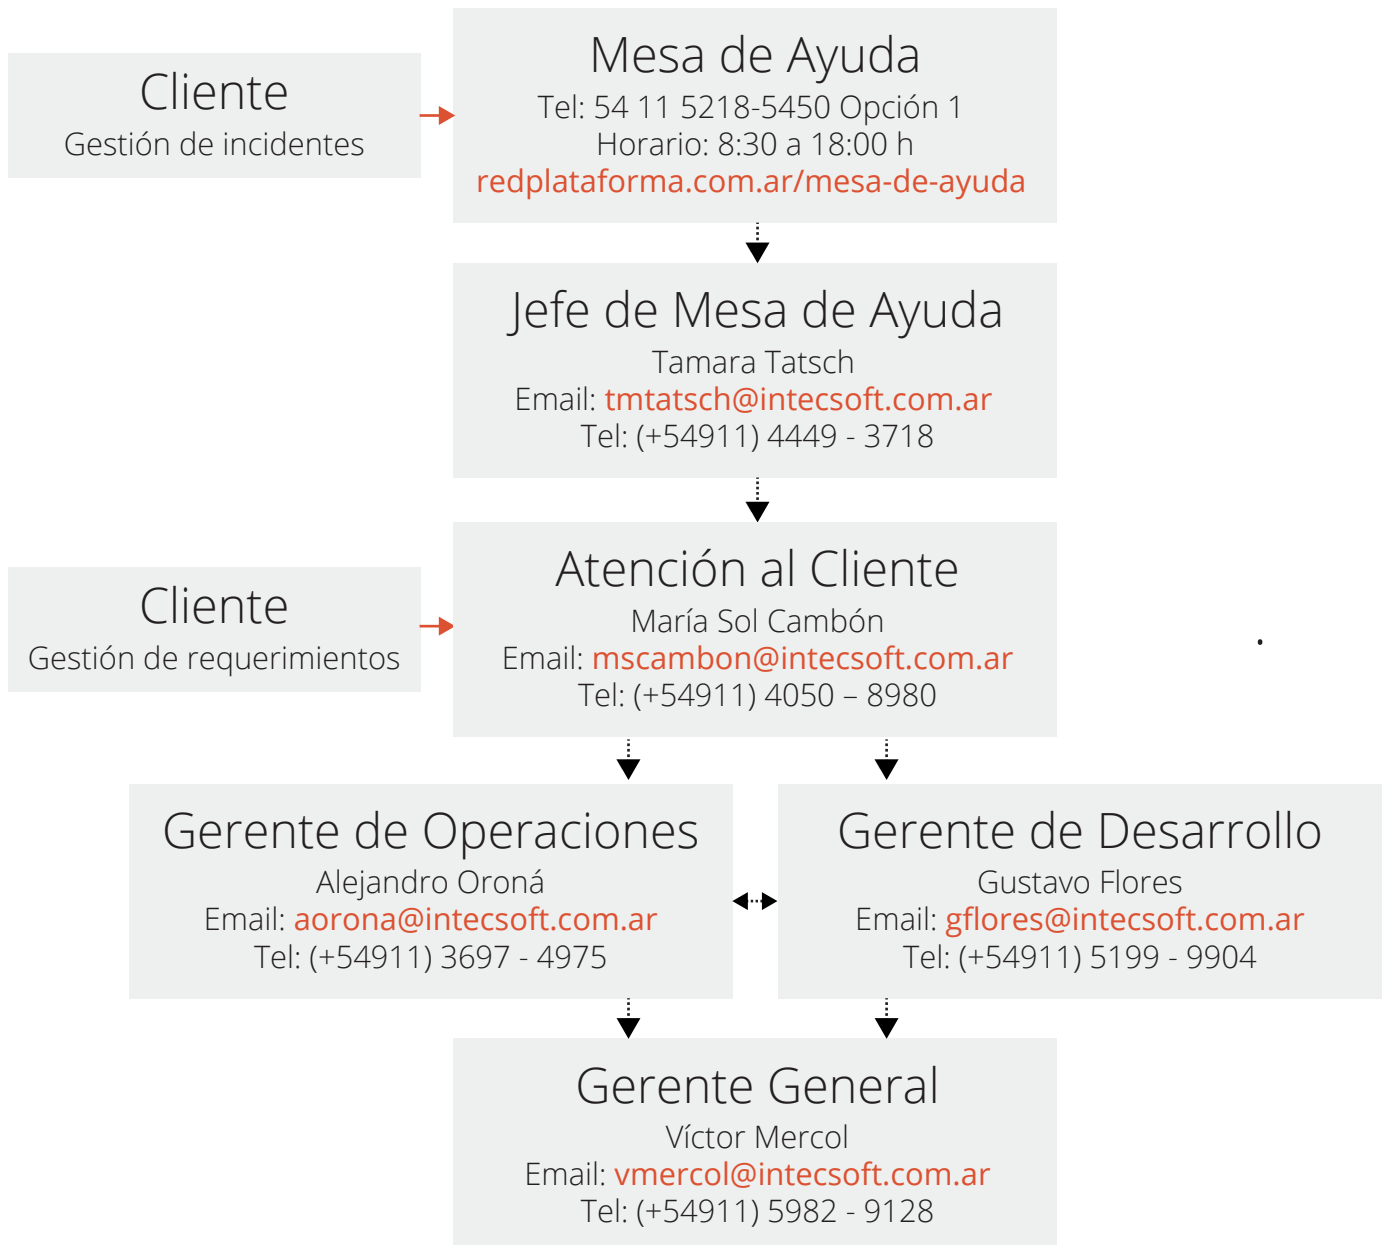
Cliente
Gestión de incidentes

Mesa de Ayuda
Tel: 54 11 5218-5450 Opción 1
Horario: 8:30 a 18:00 h
redplataforma.com.ar/mesa-de-ayuda

Jefe de Mesa de Ayuda
Tamara Tatsch
Email: tmtatsch@intecsoft.com.ar
Tel: (+54911) 4449 - 3718

Cliente
Gestión de requerimientos

Atención al Cliente
María Sol Cambón
Email: mscambon@intecsoft.com.ar
Tel: (+54911) 4050 – 8980

Gerente de Operaciones
Alejandro Oroná
Email: aorona@intecsoft.com.ar
Tel: (+54911) 3697 - 4975

Gerente de Desarrollo
Gustavo Flores
Email: gflores@intecsoft.com.ar
Tel: (+54911) 5199 - 9904

Gerente General
Víctor Mercol
Email: vmercol@intecsoft.com.ar
Tel: (+54911) 5982 - 9128